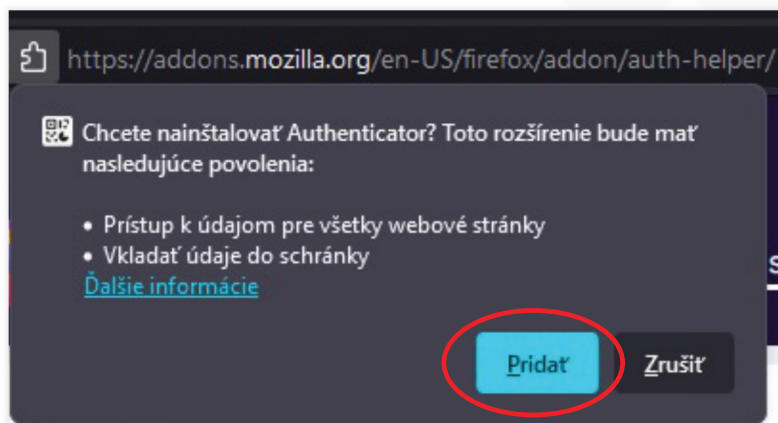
https://addons.mozilla.org/en-US/firefox/addon/auth-helper/

Chcete nainštalovať Authenticator? Toto rozšírenie bude mať nasledujúce povolenia:

• Prístup k údajom pre všetky webové stránky
• Vkladať údaje do schránky
Ďalšie informácie

Pridať
Zrušiť